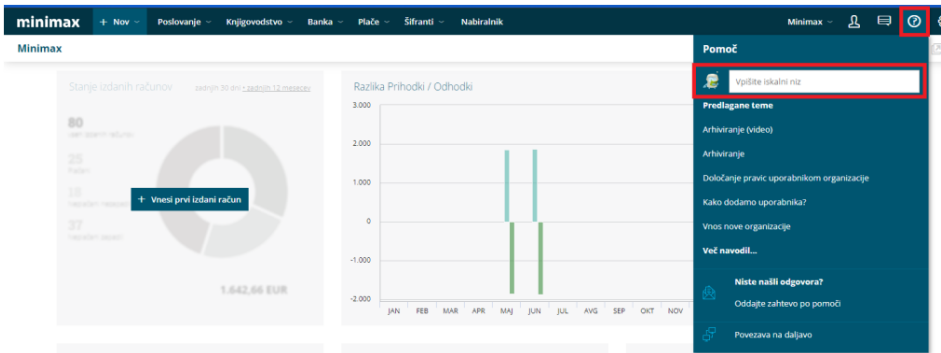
minimax + Nov Poslovanje Knjigovodstvo Banka Plače Šifranti Nabiralnik Minimax

Minimax

Stanje izdanih računov zadnjih 30 dni • zadnjih 12 mesecev

80
vseh izdanih računov

25
Plačani

18
Neplačani neza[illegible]

37
Neplačani zapadli

+ Vnesi prvi izdani račun

1.642,66 EUR

Razlika Prihodki / Odhodki

3.000
2.000
1.000
0
-1.000
-2.000

JAN FEB MAR APR MAJ JUN JUL AVG SEP OKT NOV

Pomoč

Vpišite iskalni niz

Predlagane teme

Arhiviranje (video)

Arhiviranje

Določanje pravic uporabnikom organizacije

Kako dodamo uporabnika?

Vnos nove organizacije

Več navodil...

Niste našli odgovora?

Oddajte zahtevo po pomoči

Povezava na daljavo